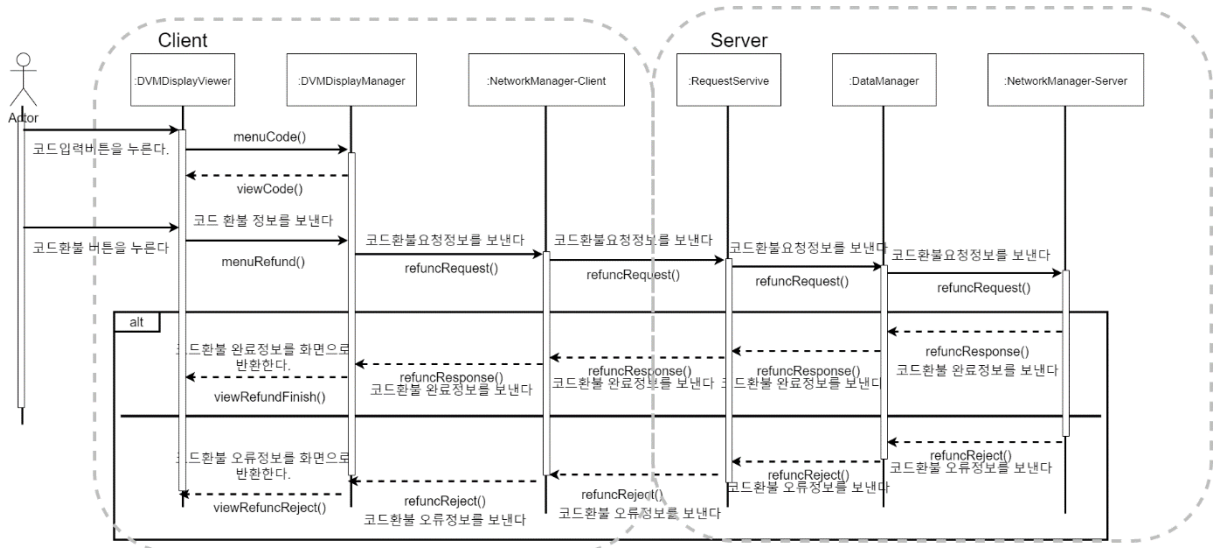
Client

Server

Actor

:DVMDisplayViewer

:DVMDisplayManager

:NetworkManager-Client

:RequestServive

:DataManager

:NetworkManager-Server

코드입력버튼을 누른다.

menuCode()

viewCode()

코드 환불 정보를 보낸다

코드환불 버튼을 누른다

menuRefund()

코드환불요청정보를 보낸다

refuncRequest()

코드환불요청정보를 보낸다

refuncRequest()

코드환불요청정보를 보낸다

refuncRequest()

코드환불요청정보를 보낸다

refuncRequest()

alt

코드환불 완료정보를 화면으로 반환한다.

viewRefundFinish()

refuncResponse()
코드환불 완료정보를 보낸다

refuncResponse()
코드환불 완료정보를 보낸다

refuncResponse()
코드환불 완료정보를 보낸다

refuncResponse()
코드환불 완료정보를 보낸다

코드환불 오류정보를 화면으로 반환한다.

viewRefuncReject()

refuncReject()
코드환불 오류정보를 보낸다

refuncReject()
코드환불 오류정보를 보낸다

refuncReject()
코드환불 오류정보를 보낸다

refuncReject()
코드환불 오류정보를 보낸다